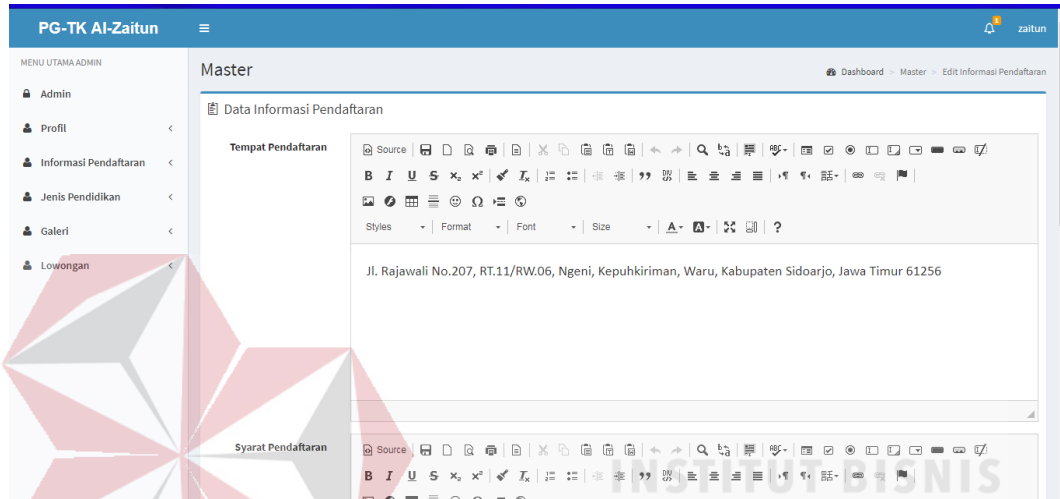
PG-TK Al-Zaitun

zaitun

MENU UTAMA ADMIN

Admin

Profil

Informasi Pendaftaran

Jenis Pendidikan

Galeri

Lowongan

Master

Dashboard > Master > Edit Informasi Pendaftaran

Data Informasi Pendaftaran

Tempat Pendaftaran

Source

B I U S $x_2$ $x^2$ $T_x$

Styles Format Font Size A ?

Jl. Rajawali No.207, RT.11/RW.06, Ngeni, Kepuhkiriman, Waru, Kabupaten Sidoarjo, Jawa Timur 61256

Syarat Pendaftaran

Source

B I U S $x_2$ $x^2$ $T_x$

INSTITUT BISNIS